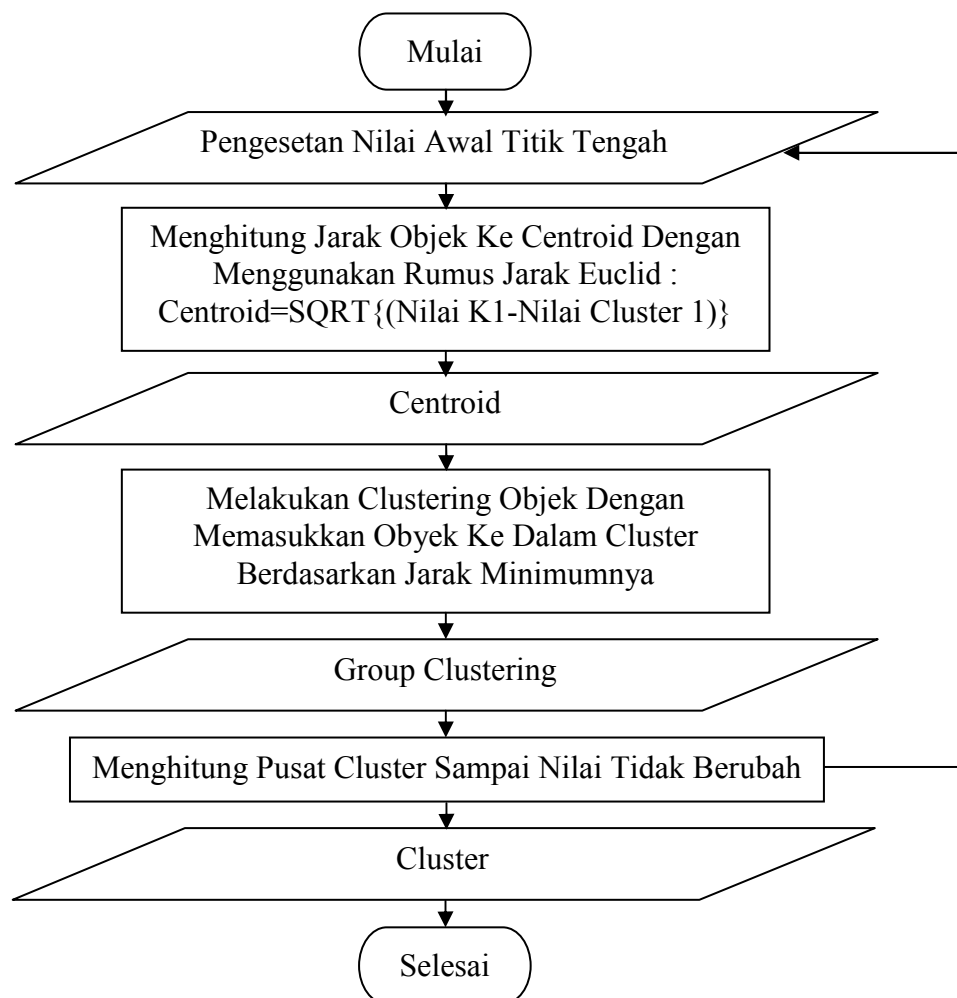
Mulai

Pengesetan Nilai Awal Titik Tengah

Menghitung Jarak Objek Ke Centroid Dengan Menggunakan Rumus Jarak Euclid : Centroid=SQRT{(Nilai K1-Nilai Cluster 1)}

Centroid

Melakukan Clustering Objek Dengan Memasukkan Obyek Ke Dalam Cluster Berdasarkan Jarak Minimumnya

Group Clustering

Menghitung Pusat Cluster Sampai Nilai Tidak Berubah

Cluster

Selesai